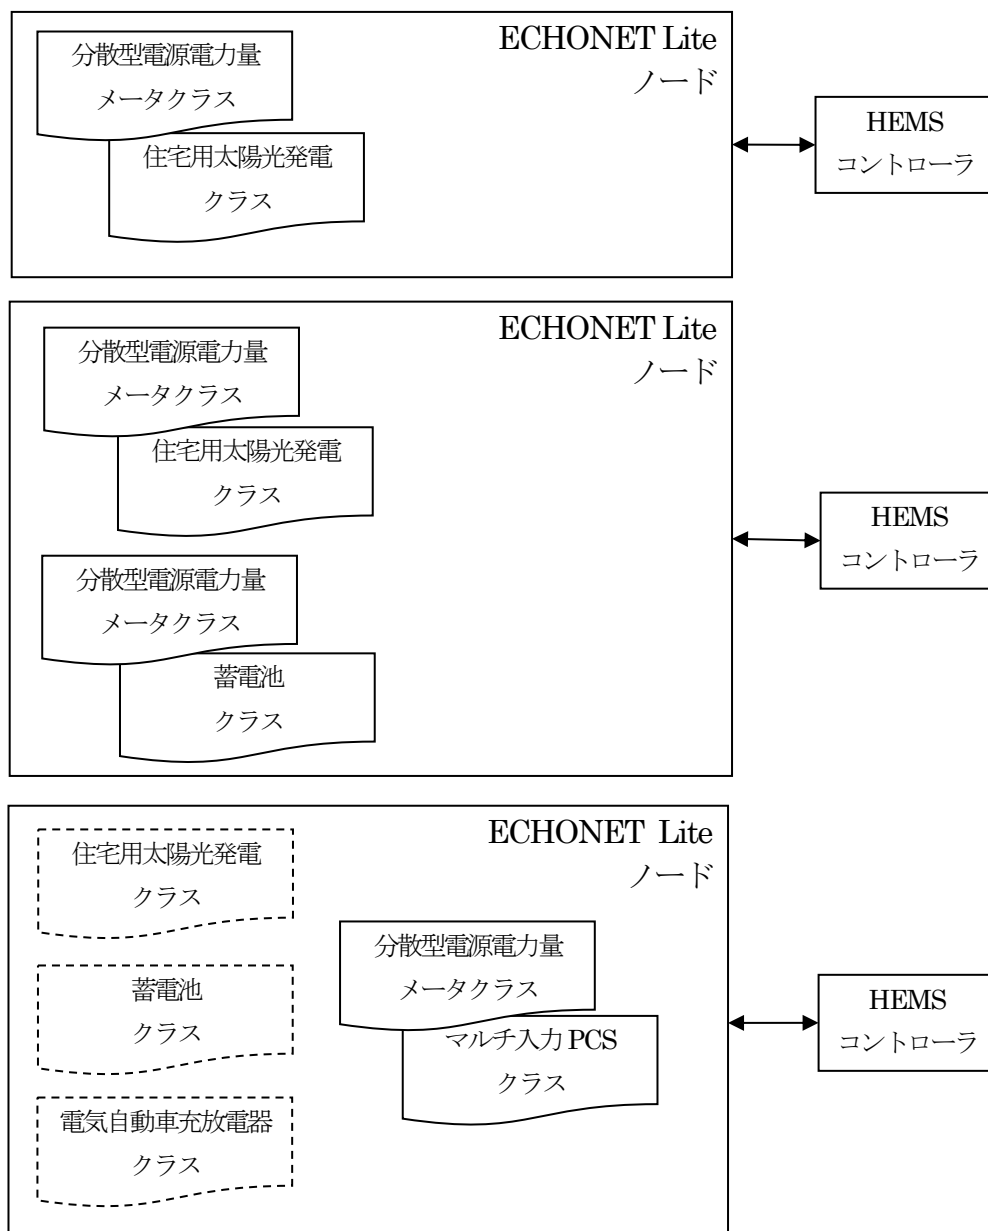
分散型電源電力量
メータクラス

住宅用太陽光発電
クラス

ECHONET Lite
ノード

HEMS
コントローラ

分散型電源電力量
メータクラス

住宅用太陽光発電
クラス

分散型電源電力量
メータクラス

蓄電池
クラス

ECHONET Lite
ノード

HEMS
コントローラ

住宅用太陽光発電
クラス

蓄電池
クラス

電気自動車充放電器
クラス

ECHONET Lite
ノード

分散型電源電力量
メータクラス

マルチ入力 PCS
クラス

HEMS
コントローラ